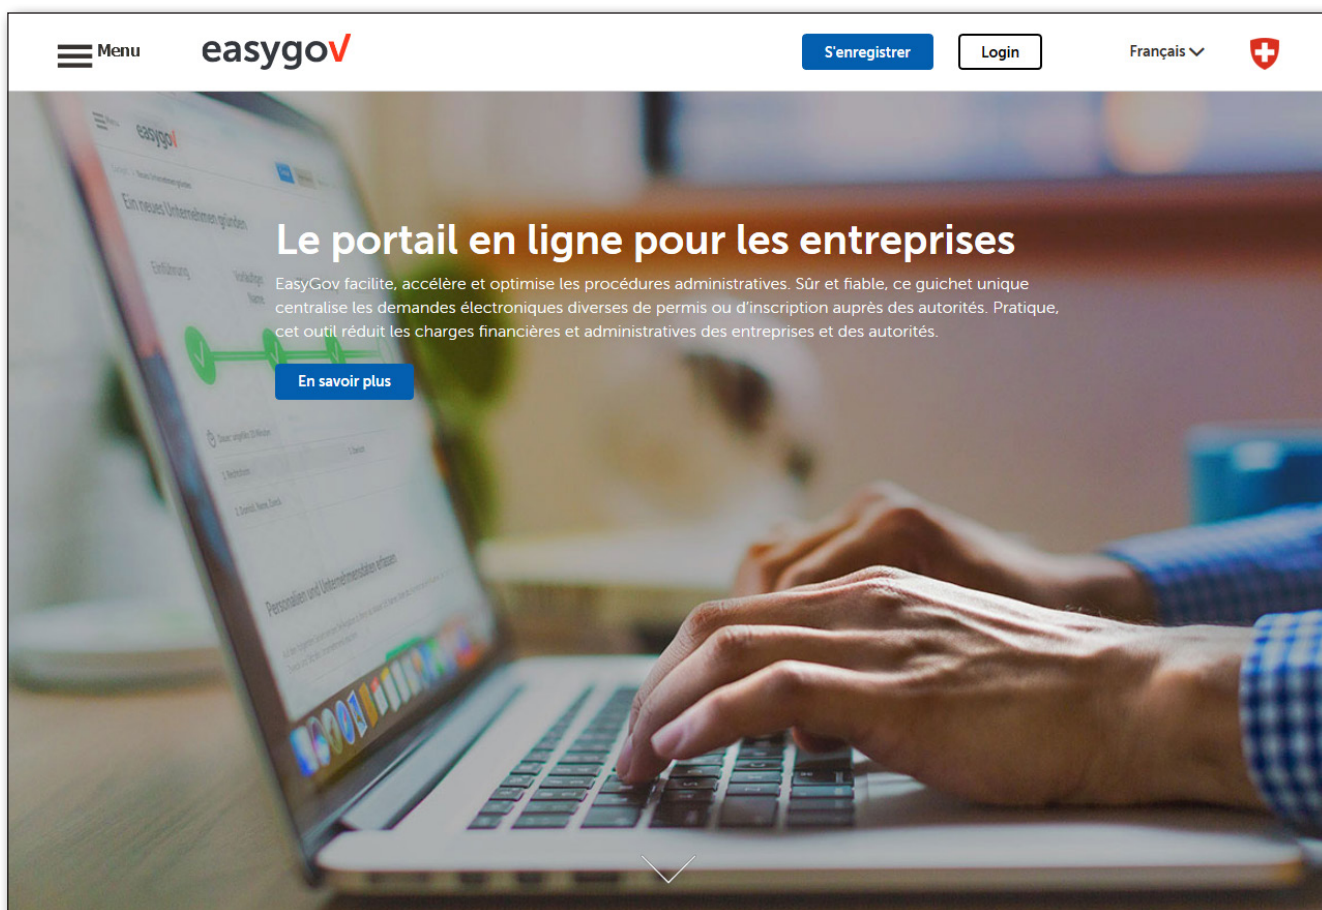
Menu easygov

S'enregistrer Login Français

easygov

Ein neues Unternehmen gründen

Einführung

Personalien und Unternehmensdaten erfassen

Le portail en ligne pour les entreprises

EasyGov facilite, accélère et optimise les procédures administratives. Sûr et fiable, ce guichet unique centralise les demandes électroniques diverses de permis ou d'inscription auprès des autorités. Pratique, cet outil réduit les charges financières et administratives des entreprises et des autorités.

En savoir plus